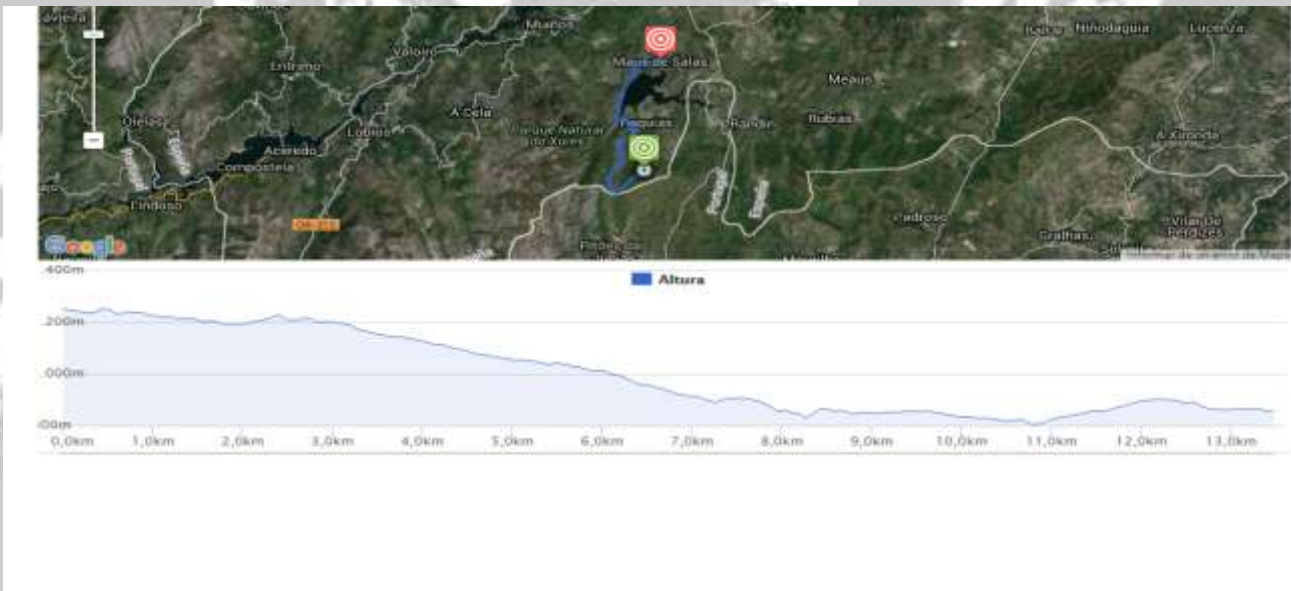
Muíños
Ninodaguia
Lucenza
Entrimo
Valoiro
Mamá de Salas
Meaus
A Cela
Olelas
Parque Natural do Xures
Pitigueiras
Randín
Rubiás
A Xironda
Aceredo
Compostela
Portugal
España
Lindoso
OU-312
Padroso
Vilar De Perdices
Grallas
Google
400m
Altura
200m
000m
00m
0,0km
1,0km
2,0km
3,0km
4,0km
5,0km
6,0km
7,0km
8,0km
9,0km
10,0km
11,0km
12,0km
13,0km